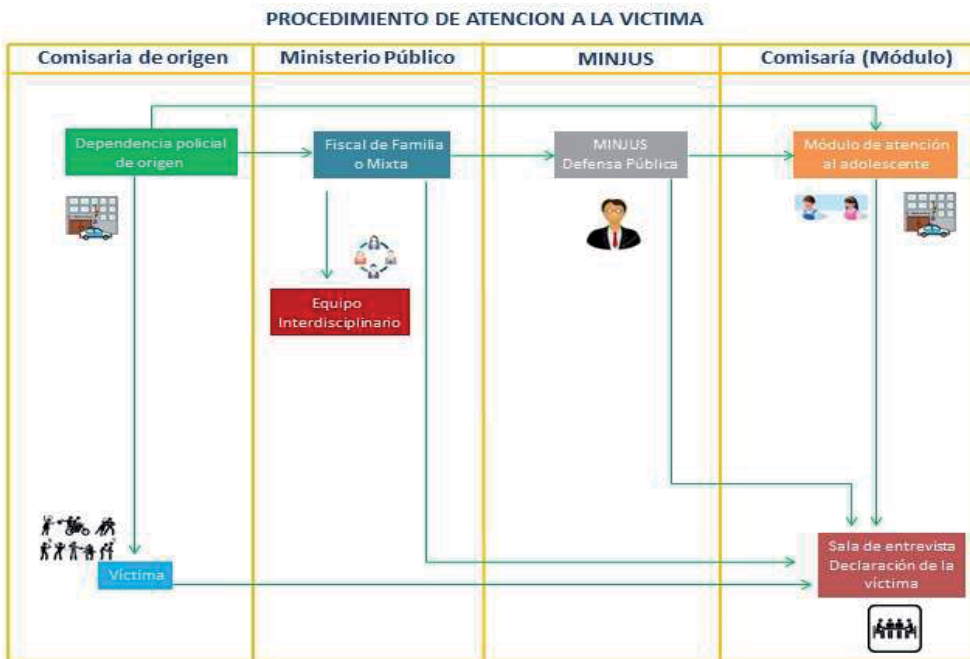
PROCEDIMIENTO DE ATENCION A LA VICTIMA

Comisaria de origen

Ministerio Público

MINJUS

Comisaría (Módulo)

Dependencia policial de origen

Fiscal de Familia o Mixta

MINJUS Defensa Pública

Módulo de atención al adolescente

Equipo Interdisciplinario

Víctima

Sala de entrevista Declaración de la víctima